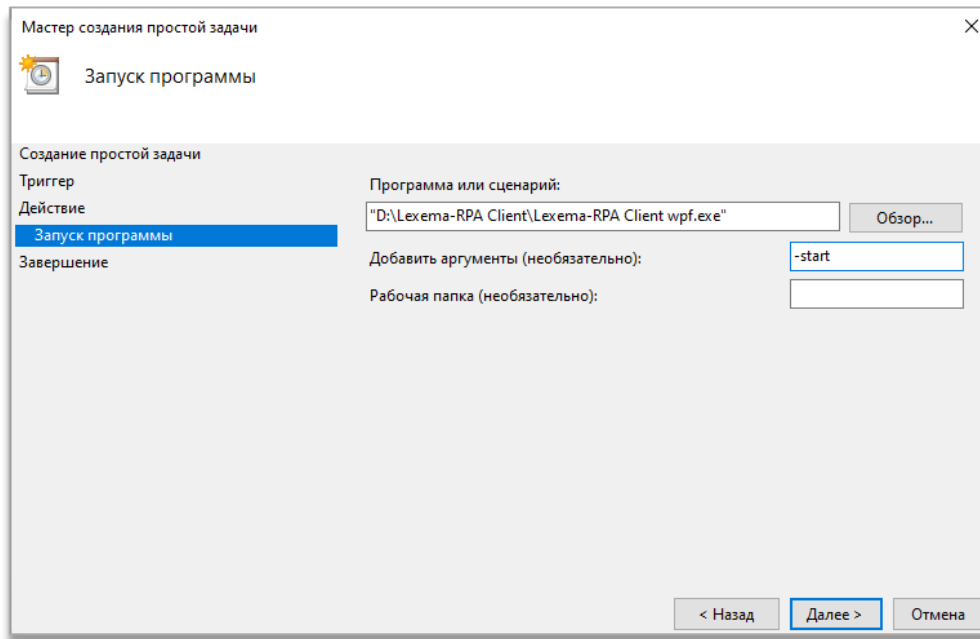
Мастер создания простой задачи

Запуск программы

Создание простой задачи
Триггер
Действие
Запуск программы
Завершение

Программа или сценарий:
"D:\Lexema-RPA Client\Lexema-RPA Client wpf.exe"
Обзор...
Добавить аргументы (необязательно):
-start
Рабочая папка (необязательно):

< Назад
Далее >
Отмена